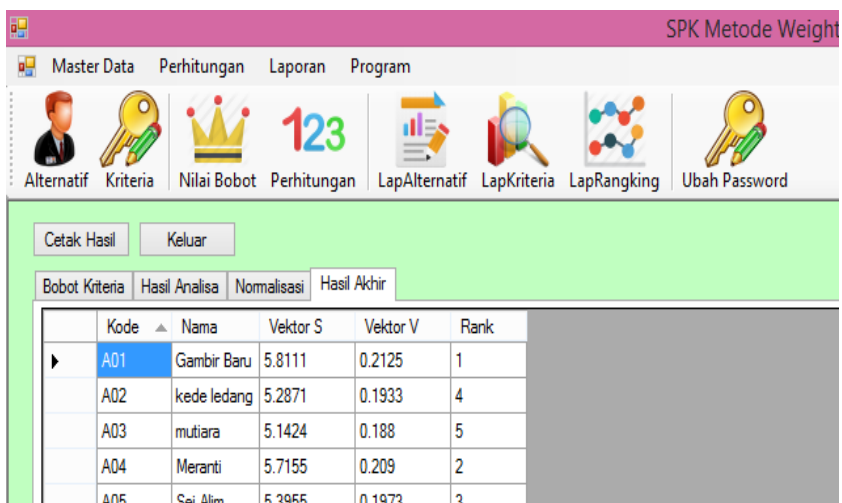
SPK Metode Weight

Master Data Perhitungan Laporan Program

Alternatif Kriteria Nilai Bobot Perhitungan LapAlternatif LapKriteria LapRangking Ubah Password

Cetak Hasil Keluar

Bobot Kriteria Hasil Analisa Normalisasi Hasil Akhir

| | Kode | Nama | Vektor S | Vektor V | Rank |
|---|---|---|---|---|---|
| ▸ | A01 | Gambir Baru | 5.8111 | 0.2125 | 1 |
| | A02 | kede ledang | 5.2871 | 0.1933 | 4 |
| | A03 | mutiara | 5.1424 | 0.188 | 5 |
| | A04 | Meranti | 5.7155 | 0.209 | 2 |
| | A05 | Sei Alim | 5.3955 | 0.1973 | 3 |